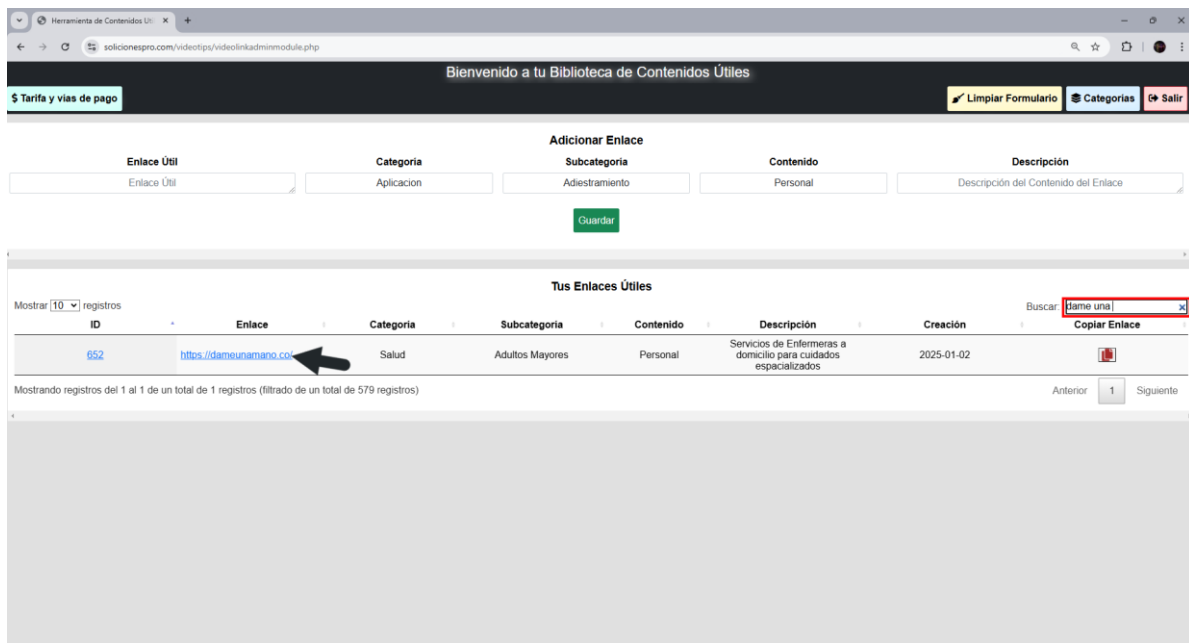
Herramienta de Contenidos Út ×

solicionespro.com/videotips/videolinkadminmodule.php

Bienvenido a tu Biblioteca de Contenidos Útiles

$ Tarifa y vias de pago

Limpiar Formulario | Categorias | Salir

Adicionar Enlace

Enlace Útil | Categoria | Subcategoria | Contenido | Descripción

Enlace Útil | Aplicacion | Adiestramiento | Personal | Descripción del Contenido del Enlace

Guardar

Tus Enlaces Útiles

Mostrar 10 registros

Buscar: dame una

| ID | Enlace | Categoria | Subcategoria | Contenido | Descripción | Creación | Copiar Enlace |
|---|---|---|---|---|---|---|---|
| 652 | https://dameunamano.co/ | Salud | Adultos Mayores | Personal | Servicios de Enfermeras a domicilio para cuidados espacializados | 2025-01-02 | |

Mostrando registros del 1 al 1 de un total de 1 registros (filtrado de un total de 579 registros)

Anterior 1 Siguiente